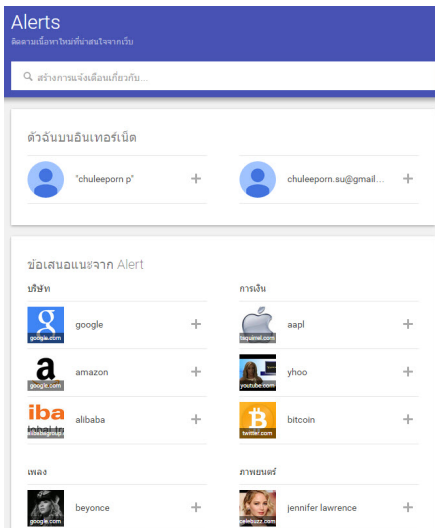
Alerts
ติดตามเนื้อหาใหม่ที่น่าสนใจจากเว็บ

สร้างการแจ้งเตือนเกี่ยวกับ...

ตัวฉันบนอินเทอร์เน็ต

"chuleeporn p" +

chuleeporn.su@gmail... +

ข้อเสนอแนะจาก Alert

บริษัท

google.com google +

amazon google.com +

iba alibaba +

การเงิน

taquanal.com aapl +

youtube.com yhoo +

twitter.com bitcoin +

เพลง

google.com beyonce +

ภาพยนตร์

celebuzz.com jennifer lawrence +